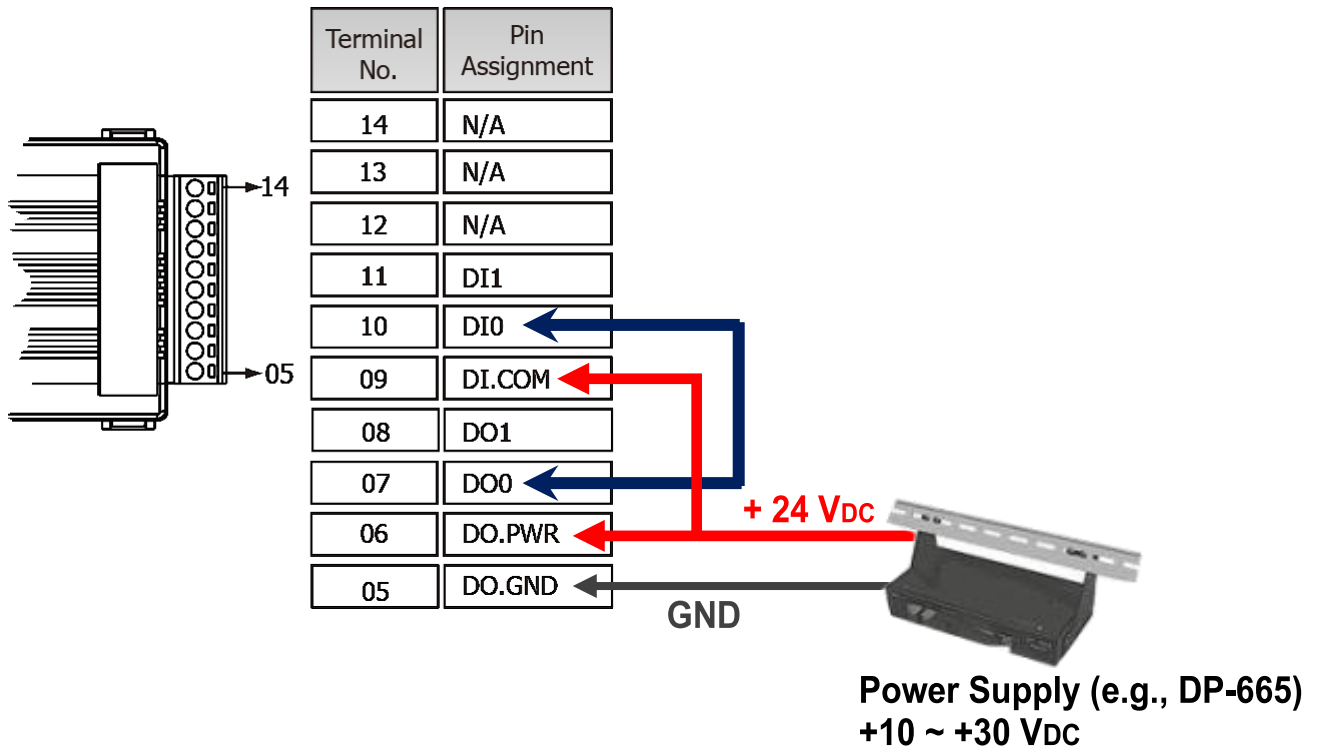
14

05

| Terminal No. | Pin Assignment |
|---|---|
| 14 | N/A |
| 13 | N/A |
| 12 | N/A |
| 11 | DI1 |
| 10 | DI0 |
| 09 | DI.COM |
| 08 | DO1 |
| 07 | DO0 |
| 06 | DO.PWR |
| 05 | DO.GND |

+ 24 VDC

GND

Power Supply (e.g., DP-665)
+10 ~ +30 VDC